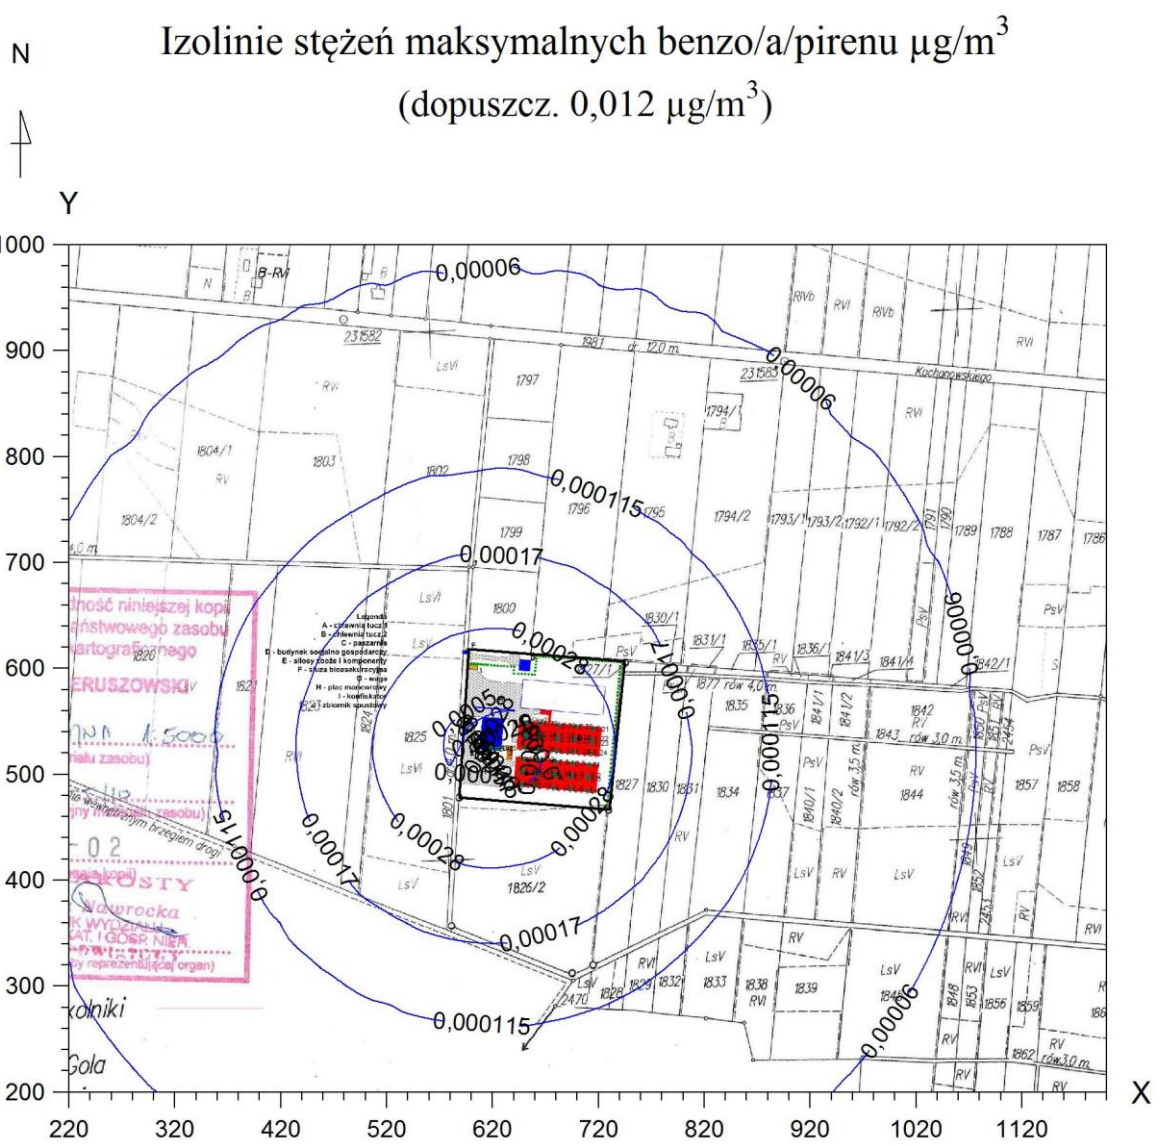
Izolinie stężeń maksymalnych benzo/a/pirenu $\mu g/m^3$
(dopuszcz. 0,012 $\mu g/m^3$)

N

Y

1000
900
800
700
600
500
400
300
200

220 320 420 520 620 720 820 920 1020 1120

X

0,00006
0,00006
0,00006
0,00006
0,000115
0,000115
0,000115
0,000115
0,00017
0,00017
0,00017
0,00017
0,00028
0,00028
0,00028
0,00028
0,0005

Legenda
A - chlewnia tucz 1
B - chlewnia tucz 2
C - paszarnia
D - budynek socjalno gospodarczy
E - silosy zbóż i komponenty
F - śluza bioasekuracyjna
G - waga
H - plac manewrowy
I - konfiskator
J - zbiornik spustowy

B-RVI
N
B
231582
1981 dr. 12,0 m
231583
Kochanowskiego
RIVb
RVI
RIVb
RVI
LsVI
RVI
1797
1794/1
B
RVI
1804/1
RV
1803
1802
1798
1796
1795
1804/2
1799
1794/2
1793/1
1793/2
1792/1
1792/2
1791
1790
1789
1788
1787
1786
4,0 m
LsVI
1800
1830/1
PsV
1831/1
1835/1
1836/1
1841/3
1841/4
1842/1
1820
LsV
1827/1
1877 rów 4,0 m
1821
1835
1836
1841/1
1841/2
1842
RV
1823
1824
PsV
1843 rów 3,0 m
PsV
1825
RVI
LsVI
1827
1830
1831
1834
1837
1840/1
1840/2
rów 3,5 m
RV
1844
rów 3,5 m
1857
1858
RV
LsV
RV
LsV
LsV
LsV
1826/2
RVI
RV
LsV
RVI
LsV
RVI
1832
1833
1838
1839
1845
1848
1853
1856
1859
2470
1828
1829
RVI
RV
1862 rów 3,0 m
RV
RV

ność niniejszej kopii
ństwowego zasobu
artograficznego
ERUSZOWSKI
1:5000
iału zasobu)
nych materiałów zasobu)
0 2
ROSTY
Nawrocka
K WYDZIAŁU
KAT. I GOSP. NIER.
(y reprezentującej organ)
rów z wodą, ze zbrzegiem drogi
olniki
Gola